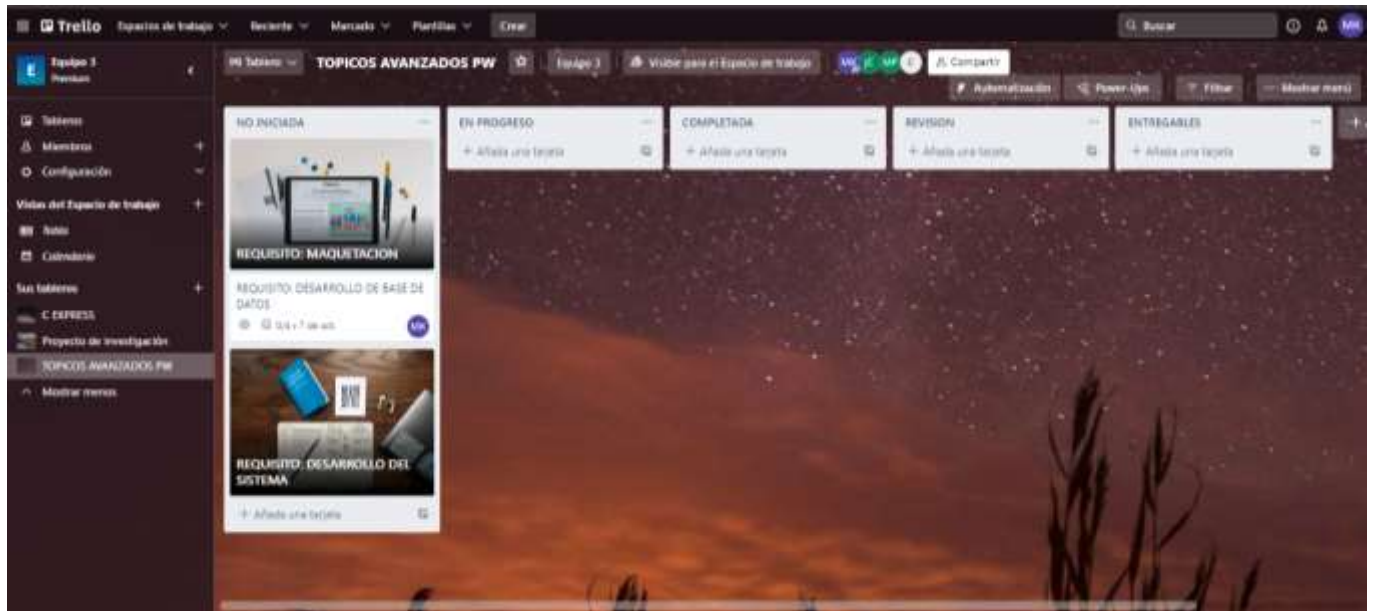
Trello Espacios de trabajo Reciente Marcado Plantillas Crear

Buscar

MK

Equipo 3
Premium

Tablero TOPICOS AVANZADOS PW Equipo 3 Visible para el Espacio de trabajo

MK JC MF C

Compartir

Automatización Power-Ups Filtrar Mostrar menú

Tableros
Miembros
Configuración

Vistas del Espacio de trabajo
Tabla
Calendario

Sus tableros
C EXPRESS
Proyecto de investigación
TOPICOS AVANZADOS PW
Mostrar menos

NO INICIADA

REQUISITO: MAQUETACION

REQUISITO: DESARROLLO DE BASE DE DATOS

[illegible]

MK

REQUISITO: DESARROLLO DEL SISTEMA

+ Añada una tarjeta

EN PROGRESO
+ Añada una tarjeta

COMPLETADA
+ Añada una tarjeta

REVISION
+ Añada una tarjeta

ENTREGABLES
+ Añada una tarjeta